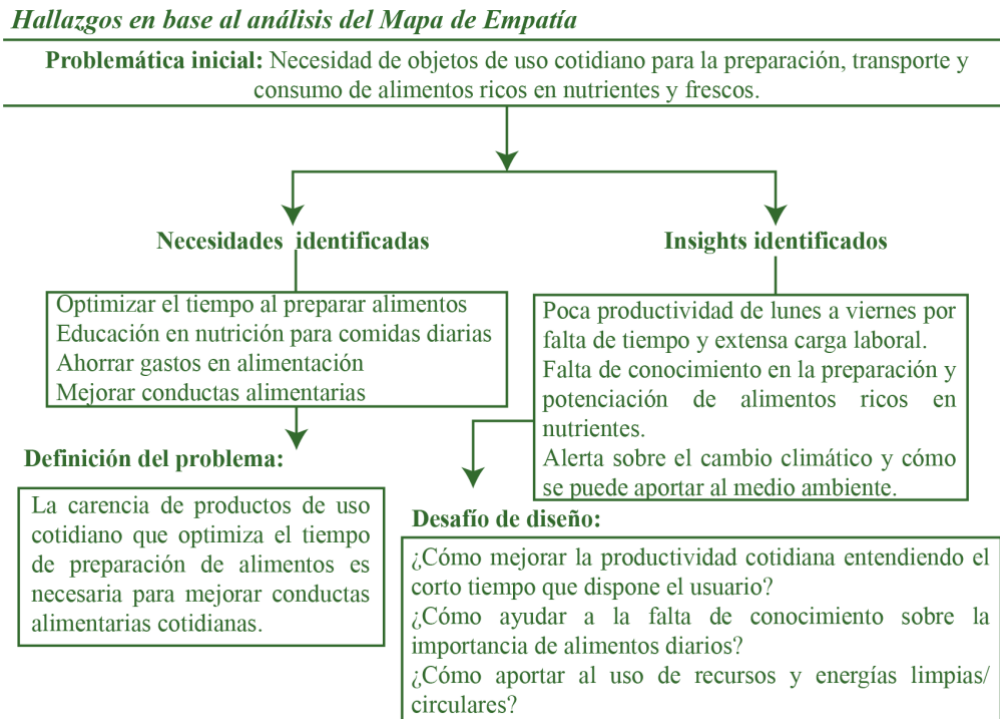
Hallazgos en base al análisis del Mapa de Empatía

Problemática inicial: Necesidad de objetos de uso cotidiano para la preparación, transporte y consumo de alimentos ricos en nutrientes y frescos.

Necesidades identificadas

Optimizar el tiempo al preparar alimentos
Educación en nutrición para comidas diarias
Ahorrar gastos en alimentación
Mejorar conductas alimentarias

Insights identificados

Poca productividad de lunes a viernes por falta de tiempo y extensa carga laboral.
Falta de conocimiento en la preparación y potenciación de alimentos ricos en nutrientes.
Alerta sobre el cambio climático y cómo se puede aportar al medio ambiente.

Definición del problema:

La carencia de productos de uso cotidiano que optimiza el tiempo de preparación de alimentos es necesaria para mejorar conductas alimentarias cotidianas.

Desafío de diseño:

¿Cómo mejorar la productividad cotidiana entendiendo el corto tiempo que dispone el usuario?
¿Cómo ayudar a la falta de conocimiento sobre la importancia de alimentos diarios?
¿Cómo aportar al uso de recursos y energías limpias/ circulares?